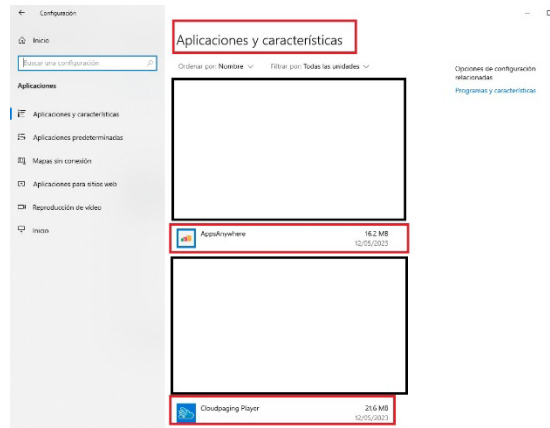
Configuración

Inicio

Buscar una configuración

Aplicaciones

Aplicaciones y características

Aplicaciones predeterminadas

Mapas sin conexión

Aplicaciones para sitios web

Reproducción de vídeo

Inicio

Aplicaciones y características

Ordenar por: Nombre

Filtrar por: Todas las unidades

AppsAnywhere 16.2 MB 12/05/2023

Cloudpaging Player 21.6 MB 12/05/2023

Opciones de configuración relacionadas

Programas y características